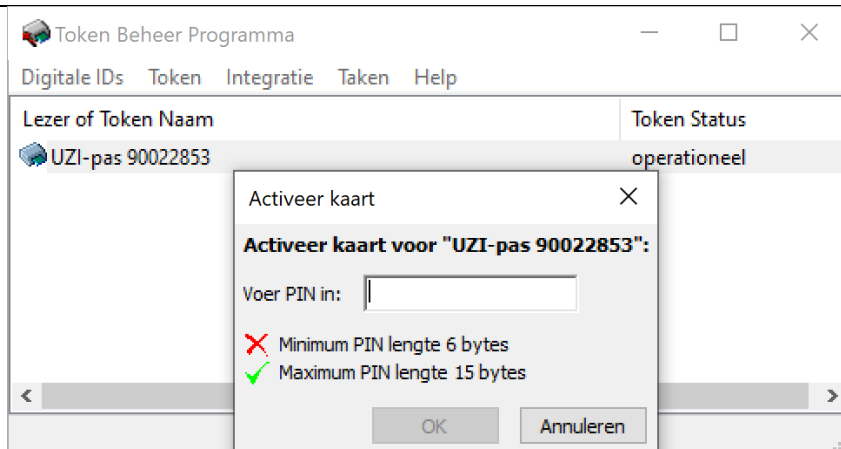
Token Beheer Programma

Digitale IDs Token Integratie Taken Help

| Lezer of Token Naam | Token Status |
|---|---|
| UZI-pas 90022853 | operationeel |

Activeer kaart

Activeer kaart voor "UZI-pas 90022853":

Voer PIN in:

Minimum PIN lengte 6 bytes
Maximum PIN lengte 15 bytes

OK Annuleren